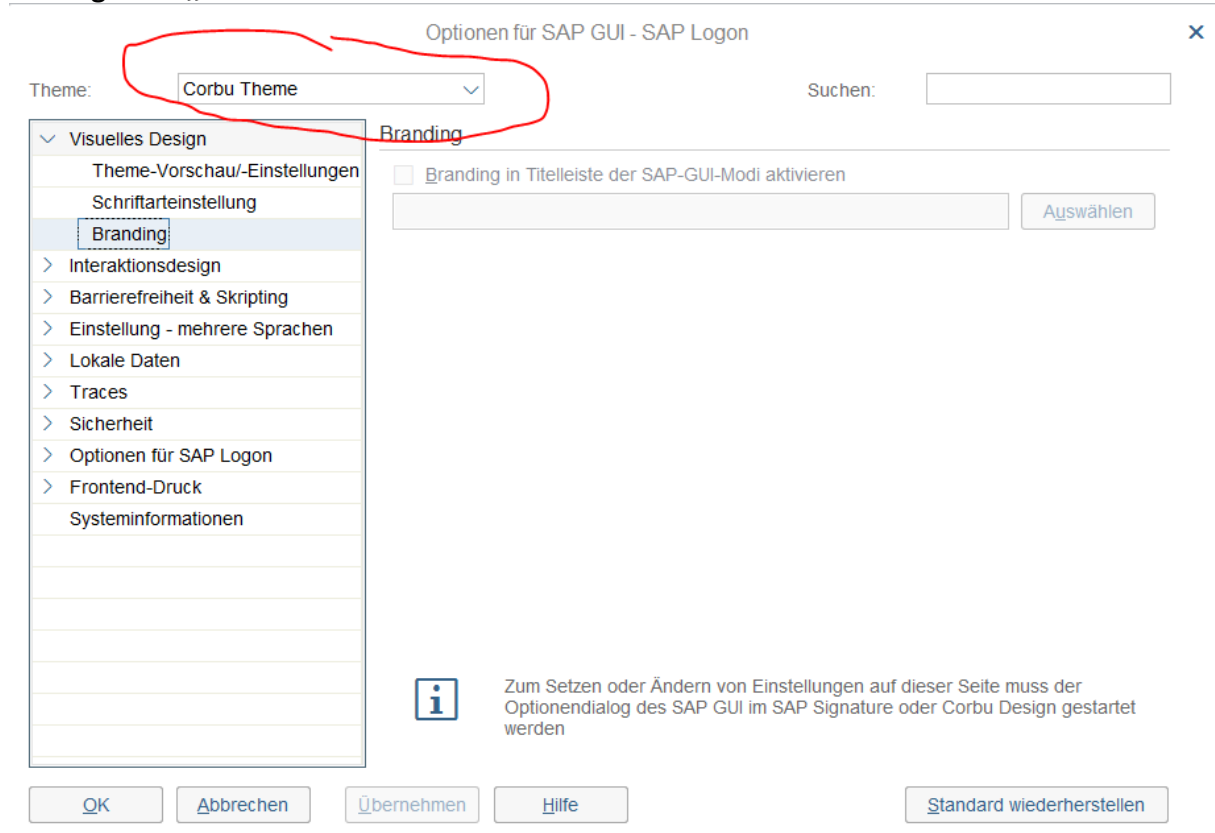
Optionen für SAP GUI - SAP Logon

×

Theme: Corbu Theme

Suchen:

Visuelles Design
Theme-Vorschau/-Einstellungen
Schriftarteinstellung
Branding
Interaktionsdesign
Barrierefreiheit & Skripting
Einstellung - mehrere Sprachen
Lokale Daten
Traces
Sicherheit
Optionen für SAP Logon
Frontend-Druck
Systeminformationen

Branding

Branding in Titelleiste der SAP-GUI-Modi aktivieren

Auswählen

i

Zum Setzen oder Ändern von Einstellungen auf dieser Seite muss der Optionendialog des SAP GUI im SAP Signature oder Corbu Design gestartet werden

OK Abbrechen Übernehmen Hilfe Standard wiederherstellen